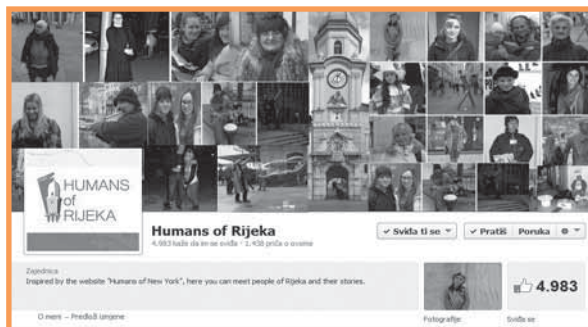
HUMANS of RIJEKA

Humans of Rijeka

4.983 kaže da im se sviđa · 1.458 priča o ovome

✓ Sviđa ti se ▾

✓ Pratiš

Poruka

⚙ ▾

Zajednica

Inspired by the website "Humans of New York", here you can meet people of Rijeka and their stories.

O meni – Predloži izmjene

Fotografije

4.983

Sviđa se